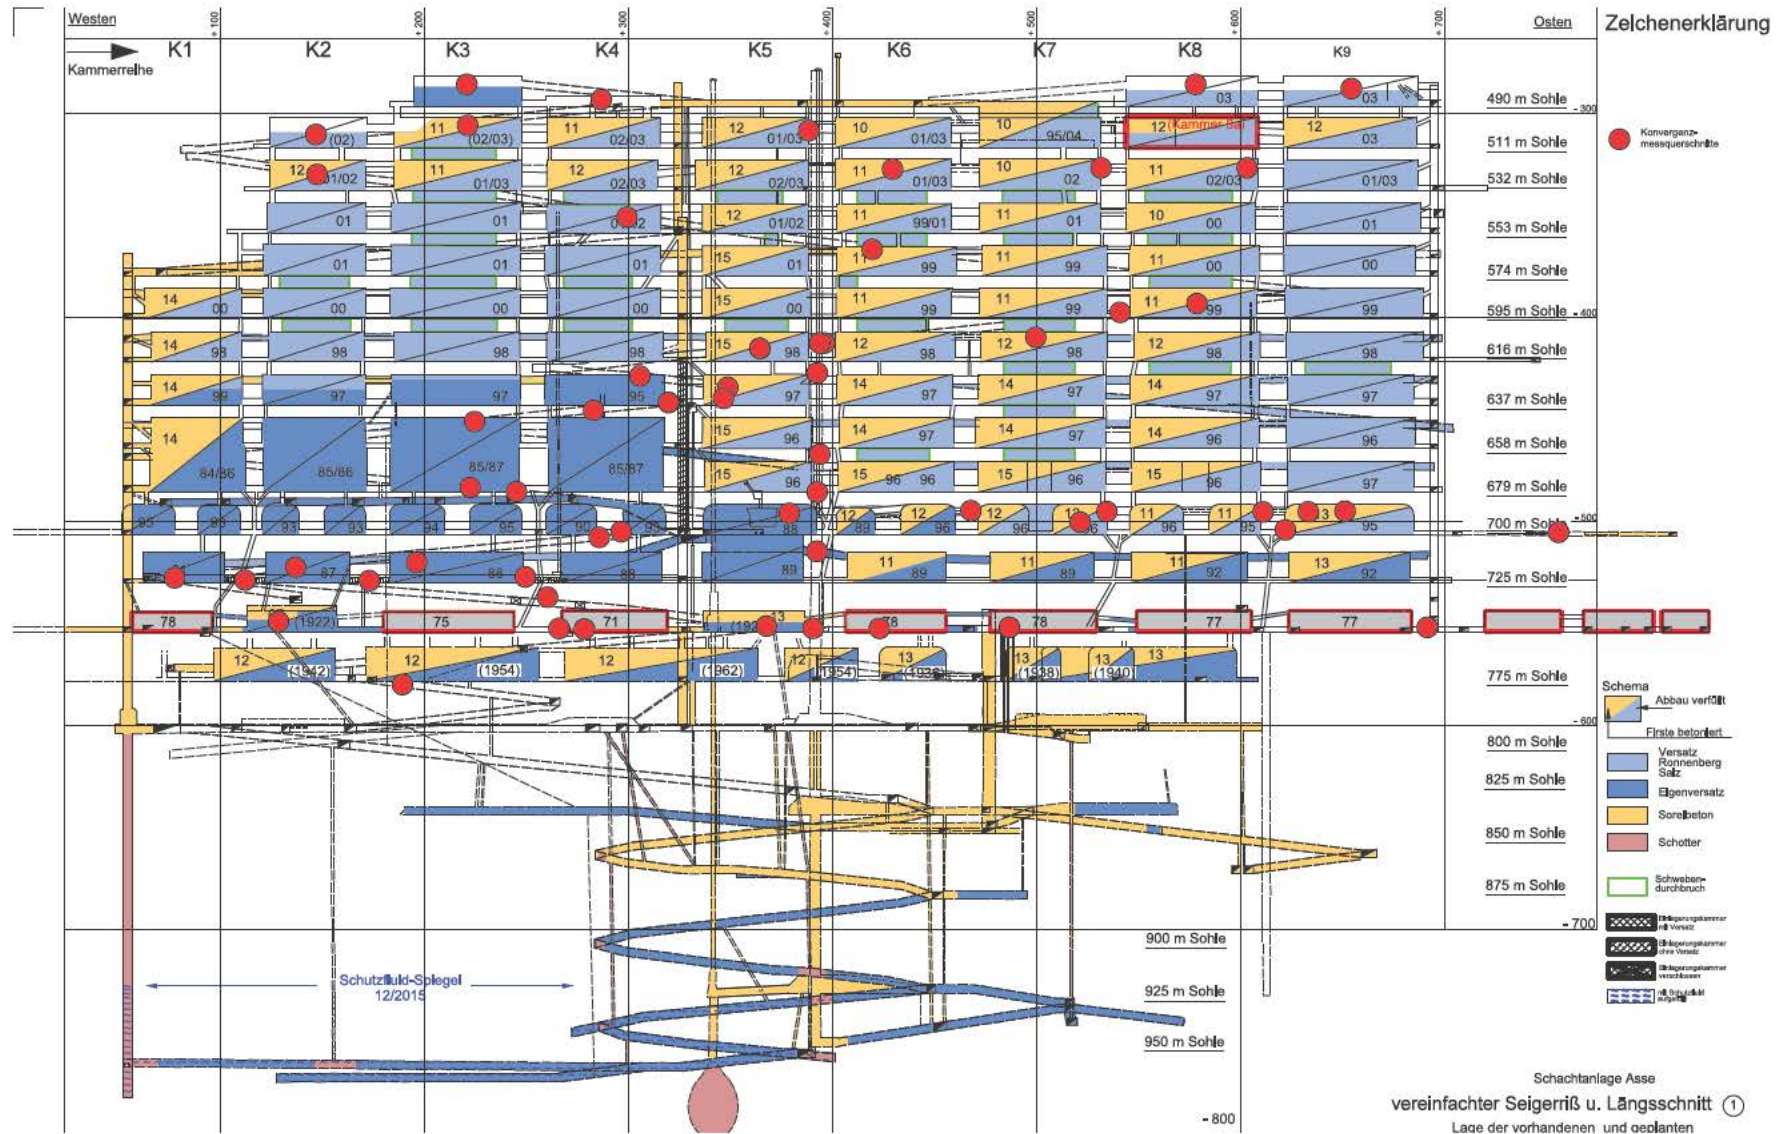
Westen

Kammerreihe

+ 100 + 200 + 300 + 400 + 500 + 600 + 700

Osten

Zeichenerklärung

K1 K2 K3 K4 K5 K6 K7 K8 K9

490 m Sohle
511 m Sohle
532 m Sohle
553 m Sohle
574 m Sohle
595 m Sohle
616 m Sohle
637 m Sohle
658 m Sohle
679 m Sohle
700 m Sohle
725 m Sohle
775 m Sohle
800 m Sohle
825 m Sohle
850 m Sohle
875 m Sohle
900 m Sohle
925 m Sohle
950 m Sohle

- 300
- 400
- 500
- 600
- 700
- 800

03 03
(02) 11 (02/03) 11 02/03 12 01/03 10 01/03 10 95/04 12 (Kammer 8a) 12 03
12 01/02 11 01/03 12 02/03 12 02/03 11 01/03 10 02 11 02/03 01/03
01 01 02 12 01/02 11 99/01 11 01 10 00 01
01 01 01 15 01 11 99 11 99 11 00 00
14 00 00 00 00 15 00 11 99 11 99 11 99 99
14 98 98 98 98 15 98 12 98 12 98 12 98 98
14 99 97 97 95 97 14 97 14 97 14 97 97
14 84/86 85/86 85/87 85/87 15 96 14 97 14 97 14 96 96
15 96 15 96 96 15 96 15 96 97
95 86 93 93 94 95 90 93 88 12 89 12 96 12 96 13 96 11 96 11 95 13 95
87 86 88 89 11 89 11 89 11 92 13 92
78 (1922) 75 71 (192 13 78 78 77 77
12 (1942) 12 (1954) 12 (1962) 12 (1954) 13 (1936) 13 (1938) 13 (1940) 13

Konvergenz-messquerschnitte

Schema
Abbau verfüllt
Firste betoniert
Versatz Ronnenberg Salz
Eigenversatz
Sorelbeton
Schotter
Schweben-durchbruch
Einlagerungskammer mit Versatz
Einlagerungskammer ohne Versatz
Einlagerungskammer verschlossen
mit Schutzfluid aufgefüllt

Schutzfluid-Spiegel 12/2015

Schachtanlage Asse
vereinfachter Seigerriß u. Längsschnitt ①
Lage der vorhandenen und geplanten